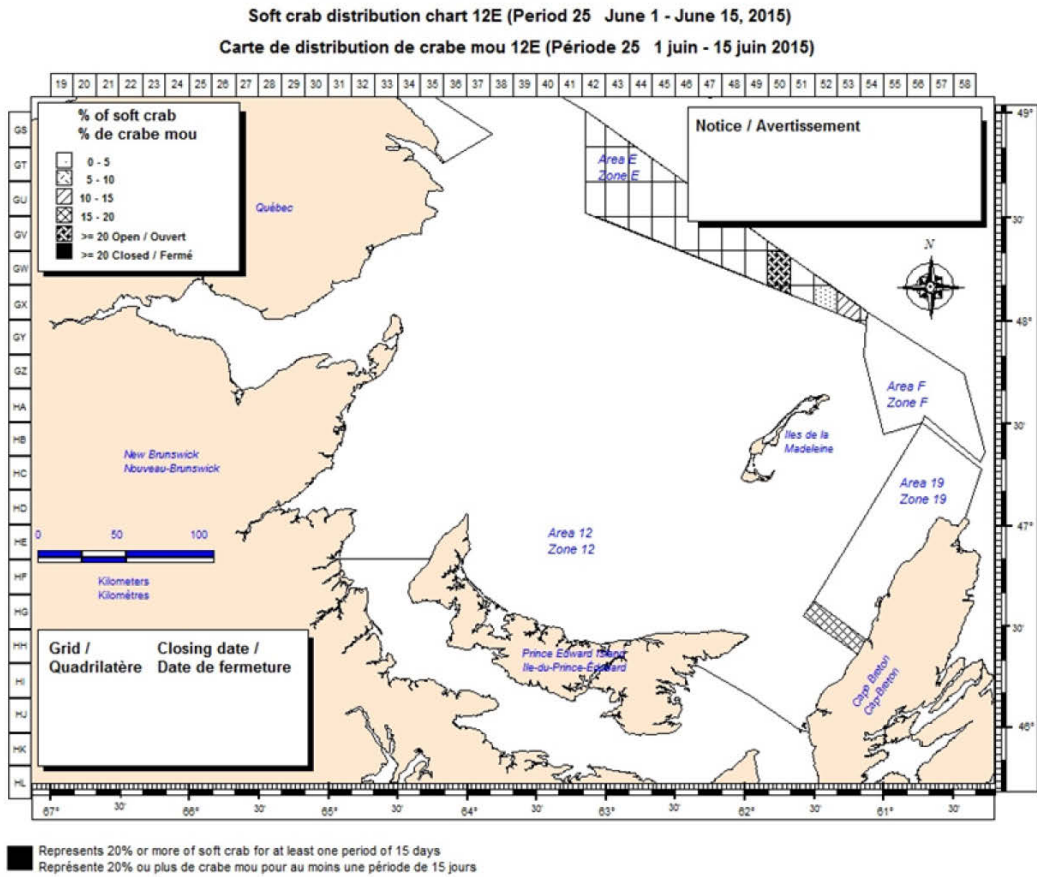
Soft crab distribution chart 12E (Period 25 June 1 - June 15, 2015)
Carte de distribution de crabe mou 12E (Période 25 1 juin - 15 juin 2015)

19 20 21 22 23 24 25 26 27 28 29 30 31 32 33 34 35 36 37 38 39 40 41 42 43 44 45 46 47 48 49 50 51 52 53 54 55 56 57 58

GS
GT
GU
GV
GW
GX
GY
GZ
HA
HB
HC
HD
HE
HF
HG
HH
HI
HJ
HK
HL

% of soft crab
% de crabe mou
0 - 5
5 - 10
10 - 15
15 - 20
>= 20 Open / Ouvert
>= 20 Closed / Fermé

Notice / Avertissement

Québec

Area E
Zone E

N

49°
30'
48°
30'
47°
30'
46°

Area F
Zone F

Iles de la Madeleine

Area 19
Zone 19

New Brunswick
Nouveau-Brunswick

Area 12
Zone 12

0 50 100
Kilometers
Kilomètres

Grid /
Quadrilatère

Closing date /
Date de fermeture

Prince Edward Island
Ile-du-Prince-Édouard

Cap-Breton
Cap-Breton

67° 30' 66° 30' 65° 30' 64° 30' 63° 30' 62° 30' 61° 30'

Represents 20% or more of soft crab for at least one period of 15 days
Représente 20% ou plus de crabe mou pour au moins une période de 15 jours